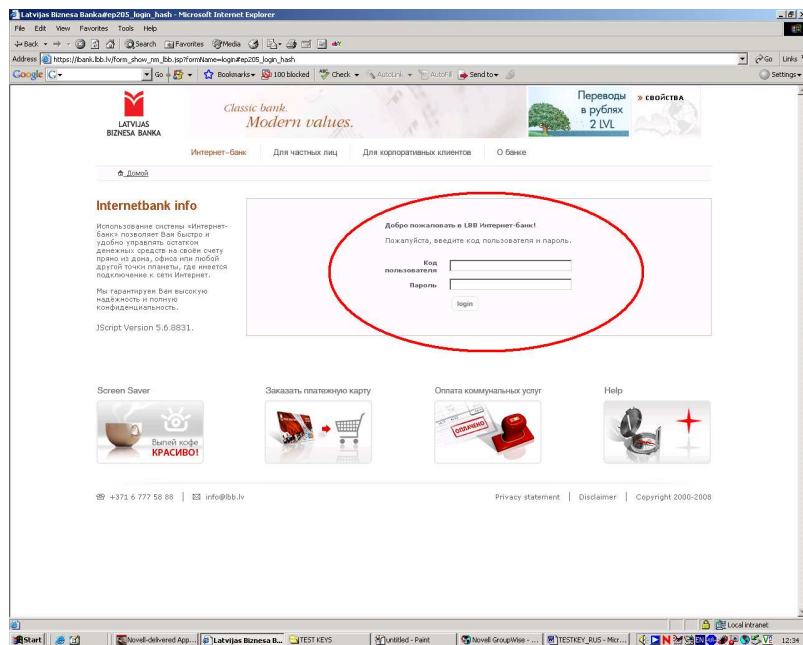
Latvijas Biznesa Banka#ep205_login_hash - Microsoft Internet Explorer

File Edit View Favorites Tools Help

Back Search Favorites Media

Address https://ibank.lbb.lv/form_show_nm_lbb.jsp?formName=login#ep205_login_hash Go Links

Google G- Go Bookmarks 100 blocked Check AutoLink AutoFill Send to Settings

LATVIJAS BIZNESA BANKA

Classic bank. Modern values.

Переводы в рублях 2 LVL » свойства

Интернет-банк | Для частных лиц | Для корпоративных клиентов | О банке

Домой

Internetbank info

Использование системы «Интернет-банк» позволяет Вам быстро и удобно управлять остатком денежных средств на своём счету прямо из дома, офиса или любой другой точки планеты, где имеется подключение к сети Интернет.

Мы гарантируем Вам высокую надёжность и полную конфиденциальность.

JScript Version 5.6.8831.

Добро пожаловать в LBB Интернет-банк!

Пожалуйста, введите код пользователя и пароль.

Код пользователя

Пароль

login

Screen Saver

Выпей кофе КРАСИВО!

Заказать платежную карту

Оплата коммунальных услуг

ОПЛАЧЕНО

Help

+371 6 777 58 88 | info@lbb.lv

Privacy statement | Disclaimer | Copyright 2000-2008

Local intranet

Start | Novell-delivered App... | Latvijas Biznesa B... | TEST KEYS | untitled - Paint | Novell GroupWise - ... | TESTKEY_RUS - Micr... | 12:34